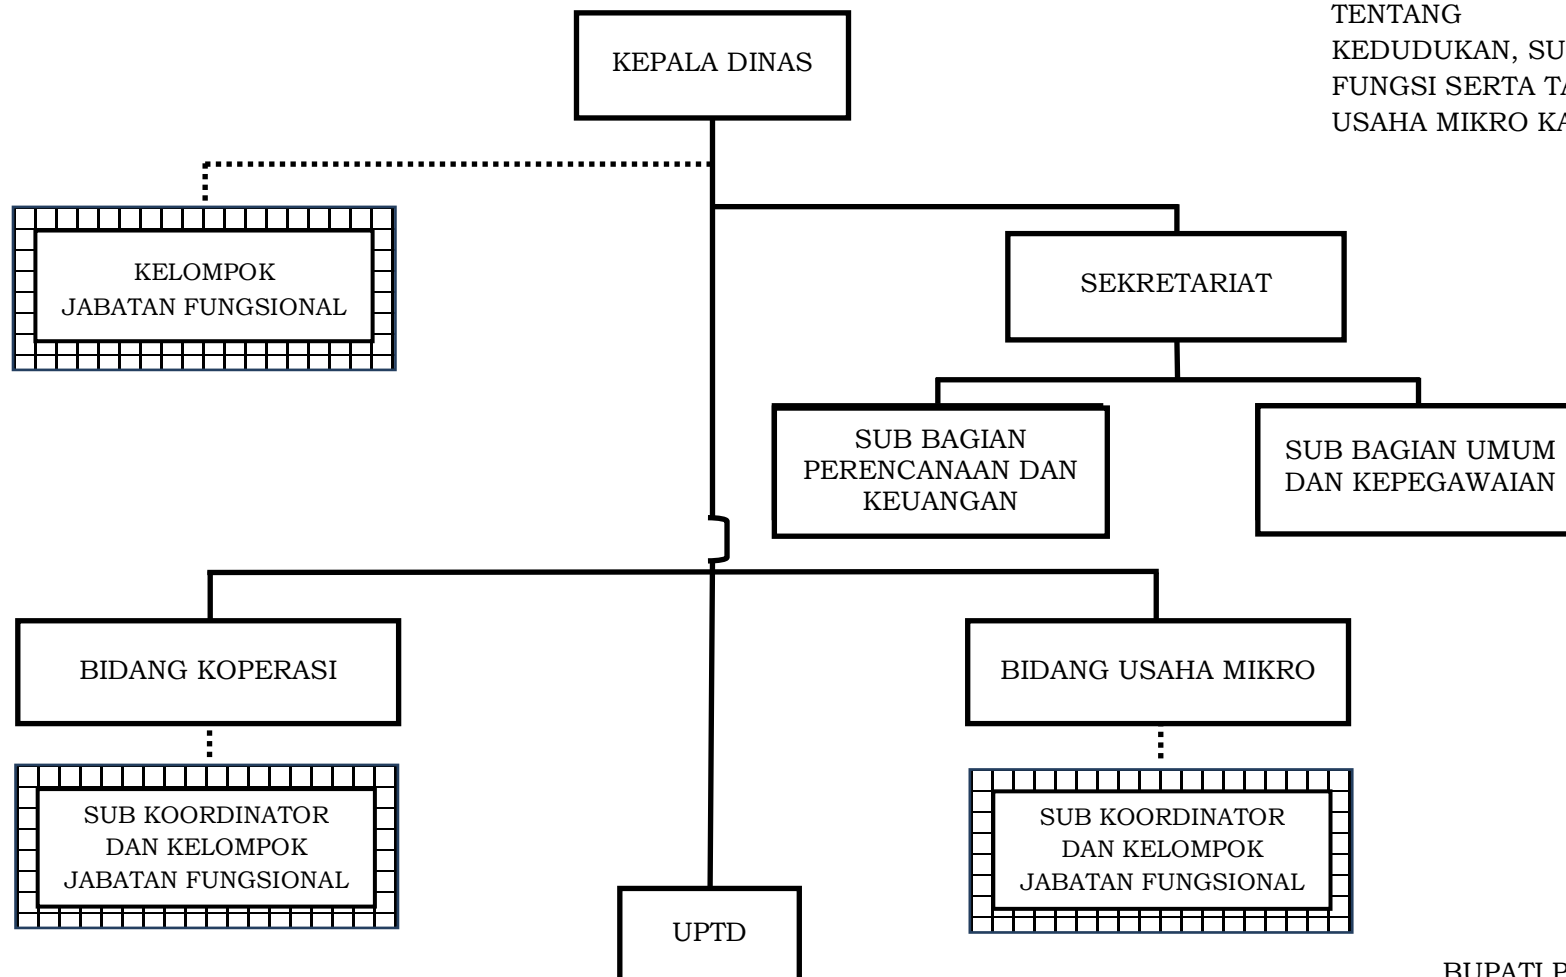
TENTANG
KEDUDUKAN, SU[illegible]
FUNGSI SERTA TA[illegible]
USAHA MIKRO KA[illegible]

KEPALA DINAS

KELOMPOK
JABATAN FUNGSIONAL

SEKRETARIAT

SUB BAGIAN
PERENCANAAN DAN
KEUANGAN

SUB BAGIAN UMUM
DAN KEPEGAWAIAN

BIDANG KOPERASI

BIDANG USAHA MIKRO

SUB KOORDINATOR
DAN KELOMPOK
JABATAN FUNGSIONAL

SUB KOORDINATOR
DAN KELOMPOK
JABATAN FUNGSIONAL

UPTD

BUPATI B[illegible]